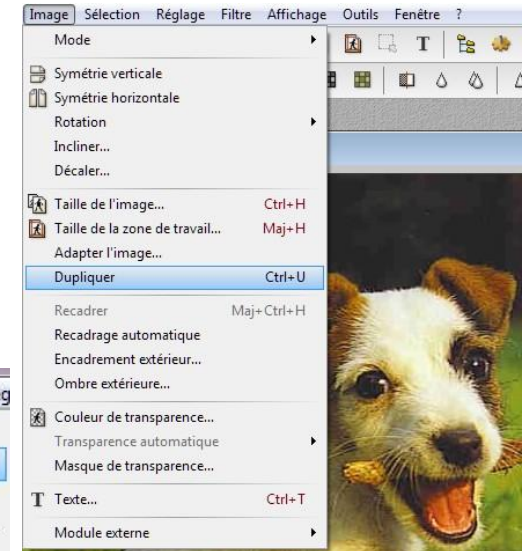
Image Sélection Réglage Filtre Affichage Outils Fenêtre ?

Mode
Symétrie verticale
Symétrie horizontale
Rotation
Incliner...
Décaler...
Taille de l'image... Ctrl+H
Taille de la zone de travail... Maj+H
Adapter l'image...
Dupliquer Ctrl+U
Recadrer Maj+Ctrl+H
Recadrage automatique
Encadrement extérieur...
Ombre extérieure...
Couleur de transparence...
Transparence automatique
Masque de transparence...
Texte... Ctrl+T
Module externe

T

g